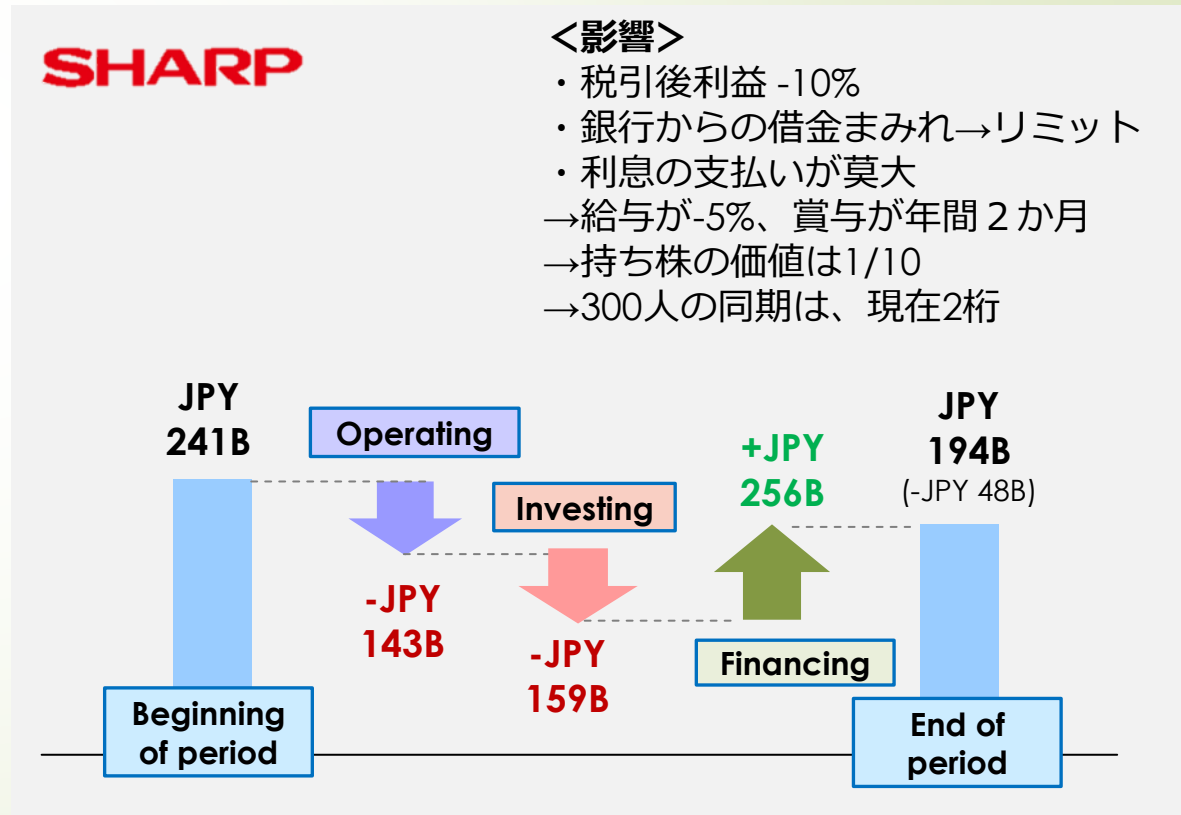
SHARP

＜影響＞
・税引後利益 -10%
・銀行からの借金まみれ→リミット
・利息の支払いが莫大
→給与が-5%、賞与が年間２か月
→持ち株の価値は1/10
→300人の同期は、現在2桁

JPY 241B

Operating

-JPY 143B

Investing

-JPY 159B

+JPY 256B

Financing

JPY 194B
(-JPY 48B)

Beginning of period

End of period